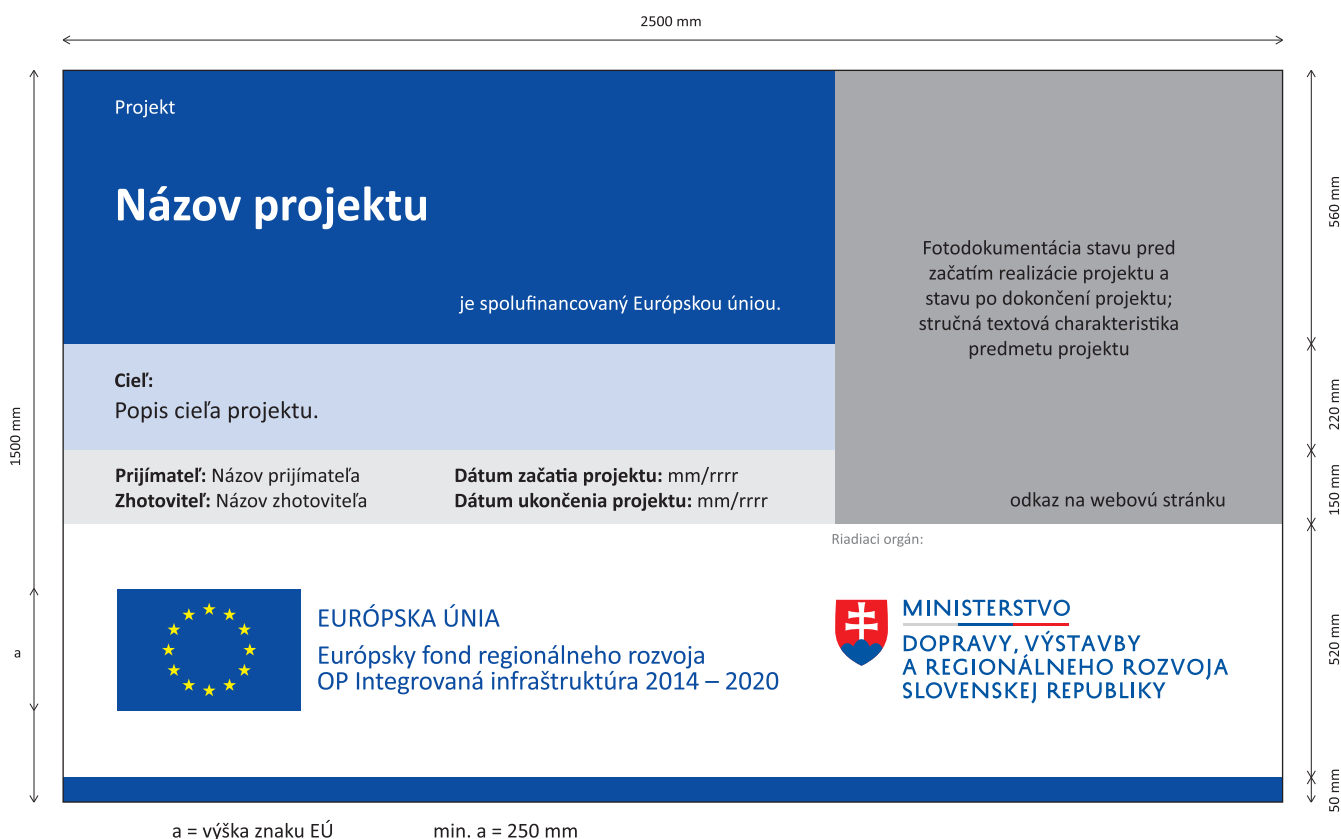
2500 mm

1500 mm

a

Projekt

Názov projektu

je spolufinancovaný Európskou úniou.

Cieľ:
Popis cieľa projektu.

Prijímateľ: Názov prijímateľa
Zhotoviteľ: Názov zhotoviteľa

Dátum začatia projektu: mm/rrrr
Dátum ukončenia projektu: mm/rrrr

Fotodokumentácia stavu pred začatím realizácie projektu a stavu po dokončení projektu; stručná textová charakteristika predmetu projektu

odkaz na webovú stránku

560 mm

220 mm

150 mm

520 mm

50 mm

Riadiaci orgán:

EURÓPSKA ÚNIA
Európsky fond regionálneho rozvoja
OP Integrovaná infraštruktúra 2014 – 2020

MINISTERSTVO
DOPRAVY, VÝSTAVBY
A REGIONÁLNEHO ROZVOJA
SLOVENSKEJ REPUBLIKY

a = výška znaku EÚ

min. a = 250 mm